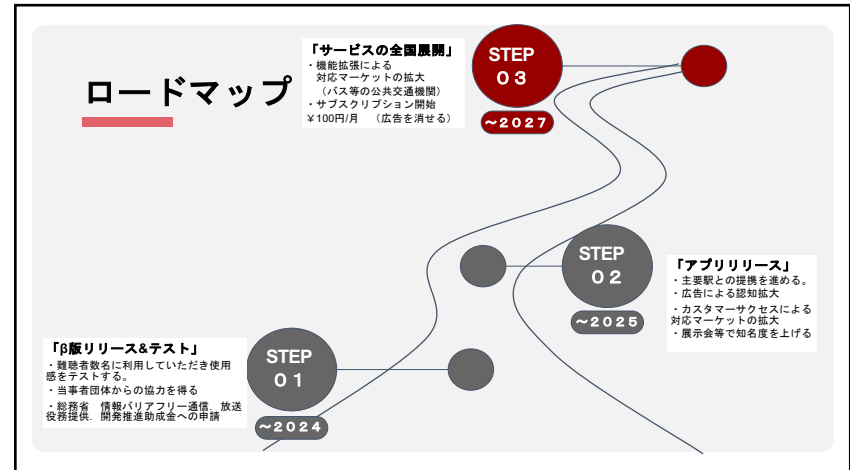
ロードマップ

「サービスの全国展開」
・機能拡張による
対応マーケットの拡大
（バス等の公共交通機関）
・サブスクリプション開始
¥100円/月　（広告を消せる）

STEP
０３
～２０２７

STEP
０２
～２０２５

「アプリリリース」
・主要駅との提携を進める。
・広告による認知拡大
・カスタマーサクセスによる
対応マーケットの拡大
・展示会等で知名度を上げる

「β版リリース&テスト」
・難聴者数名に利用していただき使用感をテストする。
・当事者団体からの協力を得る
・総務省　情報バリアフリー通信、放送役務提供、開発推進助成金への申請

STEP
０１
～２０２４